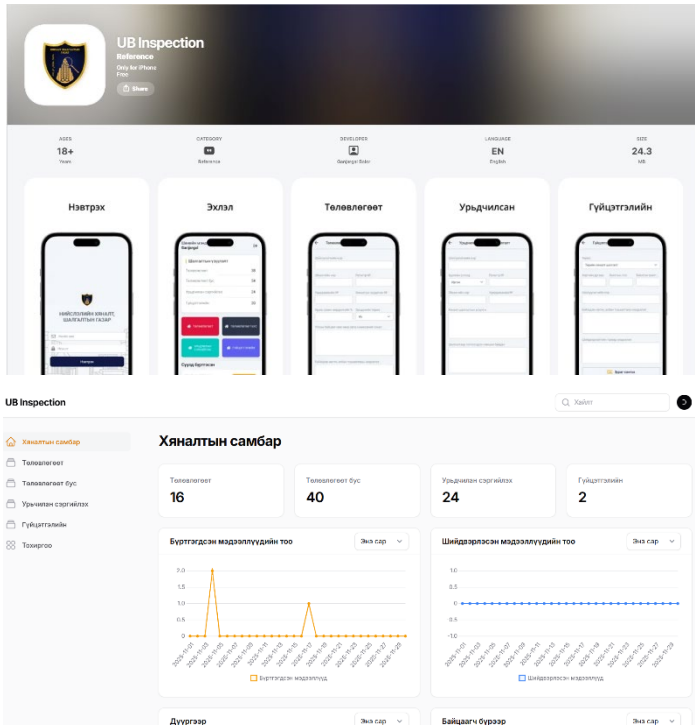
UB Inspection
Reference
Only for iPhone
Free
Share

AGES
18+
Years

CATEGORY
Reference

DEVELOPER
Batjargal Bold

LANGUAGE
EN
English

SIZE
24.3
MB

Нэвтрэх

НИЙСЛЭЛИЙН ХЯНАЛТ, ШАЛГАЛТЫН ГАЗАР

Нэвтрэх

Эхлэл

Төлөвлөгөөт

Урьдчилсан

Гүйцэтгэлийн

UB Inspection

Хайлт

Хяналтын самбар
Төлөвлөгөөт
Төлөвлөгөөт бус
Урьчилан сэргийлэх
Гүйцэтгэлийн
Тохиргоо

Хяналтын самбар

| Төлөвлөгөөт | Төлөвлөгөөт бус | Урьдчилан сэргийлэх | Гүйцэтгэлийн |
|---|---|---|---|
| 16 | 40 | 24 | 2 |

Бүртгэгдсэн мэдээллүүдийн тоо
Энэ сар
2.0
1.5
1.0
0.5
0
Бүртгэгдсэн мэдээллүүд

Шийдвэрлэсэн мэдээллүүдийн тоо
Энэ сар
1.0
0.5
0
-0.5
-1.0
Шийдвэрлэсэн мэдээллүүд

Дүүргээр
Энэ сар

Байцаагч бүрээр
Энэ сар